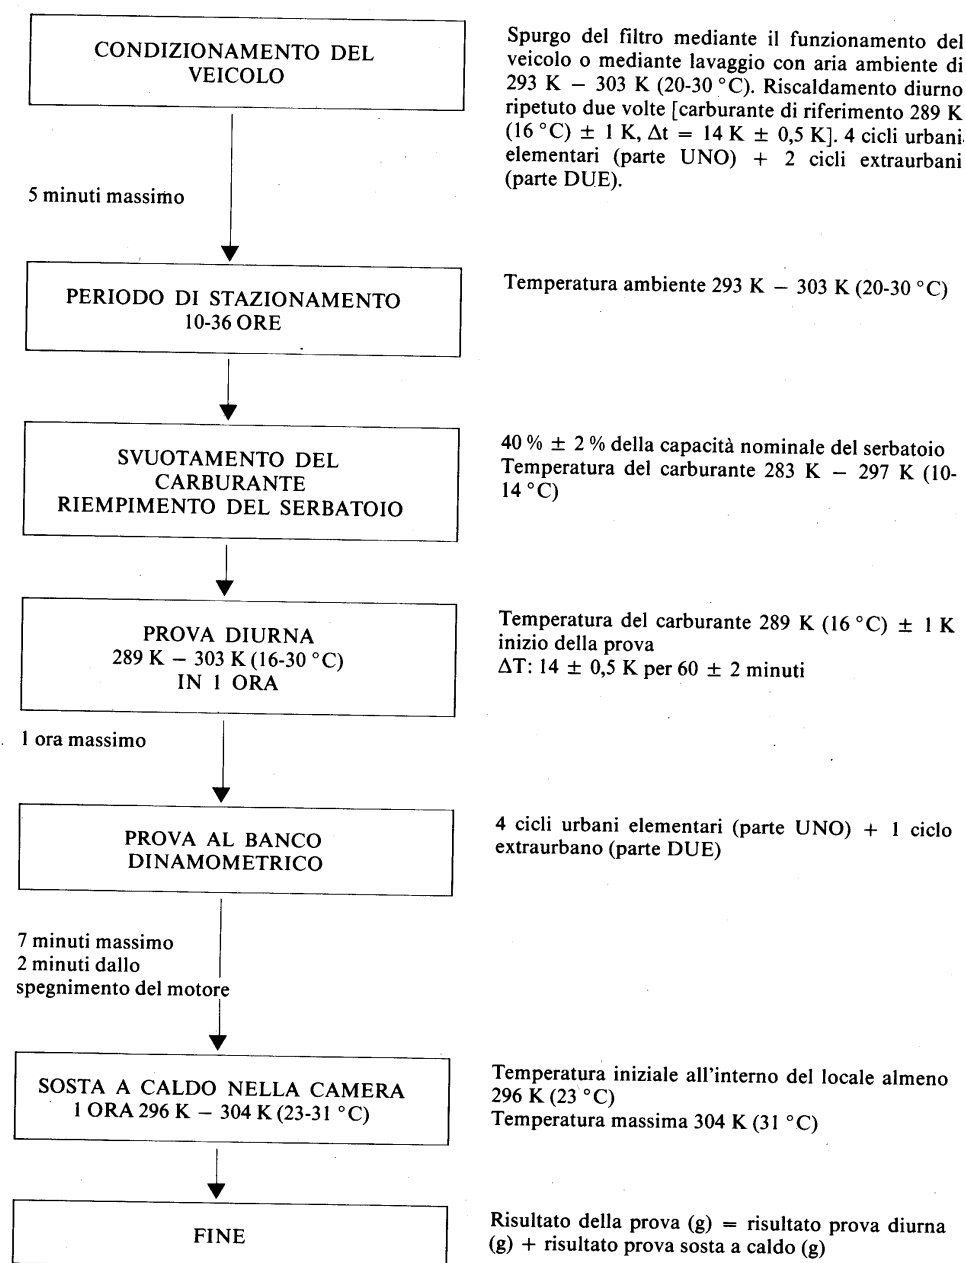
CONDIZIONAMENTO DEL VEICOLO

Spurgo del filtro mediante il funzionamento del veicolo o mediante lavaggio con aria ambiente di 293 K − 303 K (20-30 °C). Riscaldamento diurno ripetuto due volte [carburante di riferimento 289 K (16 °C) ± 1 K, Δt = 14 K ± 0,5 K]. 4 cicli urbani elementari (parte UNO) + 2 cicli extraurbani (parte DUE).

5 minuti massimo

PERIODO DI STAZIONAMENTO
10-36 ORE

Temperatura ambiente 293 K − 303 K (20-30 °C)

SVUOTAMENTO DEL CARBURANTE
RIEMPIMENTO DEL SERBATOIO

40 % ± 2 % della capacità nominale del serbatoio
Temperatura del carburante 283 K − 297 K (10-14 °C)

PROVA DIURNA
289 K − 303 K (16-30 °C)
IN 1 ORA

Temperatura del carburante 289 K (16 °C) ± 1 K inizio della prova
ΔT: 14 ± 0,5 K per 60 ± 2 minuti

1 ora massimo

PROVA AL BANCO DINAMOMETRICO

4 cicli urbani elementari (parte UNO) + 1 ciclo extraurbano (parte DUE)

7 minuti massimo
2 minuti dallo spegnimento del motore

SOSTA A CALDO NELLA CAMERA
1 ORA 296 K − 304 K (23-31 °C)

Temperatura iniziale all'interno del locale almeno 296 K (23 °C)
Temperatura massima 304 K (31 °C)

FINE

Risultato della prova (g) = risultato prova diurna (g) + risultato prova sosta a caldo (g)